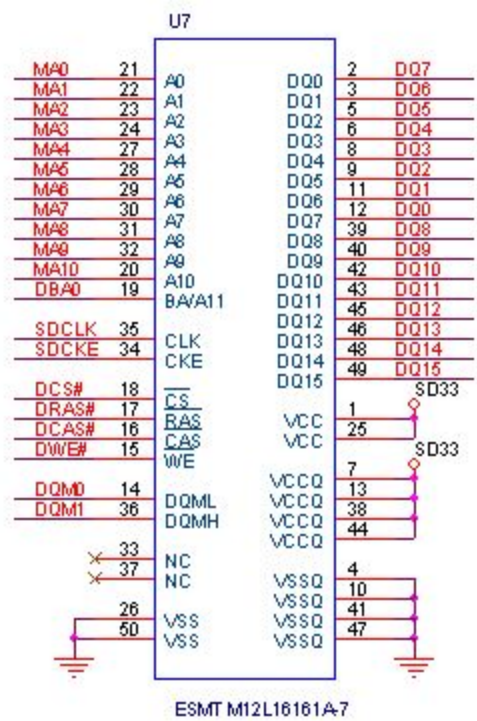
U7

| Net | Pin | Name | Name | Pin | Net |
|---|---|---|---|---|---|
| MA0 | 21 | A0 | DQ0 | 2 | DQ7 |
| MA1 | 22 | A1 | DQ1 | 3 | DQ6 |
| MA2 | 23 | A2 | DQ2 | 5 | DQ5 |
| MA3 | 24 | A3 | DQ3 | 6 | DQ4 |
| MA4 | 27 | A4 | DQ4 | 8 | DQ3 |
| MA5 | 28 | A5 | DQ5 | 9 | DQ2 |
| MA6 | 29 | A6 | DQ6 | 11 | DQ1 |
| MA7 | 30 | A7 | DQ7 | 12 | DQ0 |
| MA8 | 31 | A8 | DQ8 | 39 | DQ8 |
| MA9 | 32 | A9 | DQ9 | 40 | DQ9 |
| MA10 | 20 | A10 | DQ10 | 42 | DQ10 |
| DBA0 | 19 | BA/A11 | DQ11 | 43 | DQ11 |
| | | | DQ12 | 45 | DQ12 |
| SDCLK | 35 | CLK | DQ13 | 46 | DQ13 |
| SDCKE | 34 | CKE | DQ14 | 48 | DQ14 |
| | | | DQ15 | 49 | DQ15 |
| DCS# | 18 | $\overline{CS}$ | | | SD33 |
| DRAS# | 17 | $\overline{RAS}$ | VCC | 1 | |
| DCAS# | 16 | $\overline{CAS}$ | VCC | 25 | |
| DWE# | 15 | $\overline{WE}$ | | | SD33 |
| | | | VCCQ | 7 | |
| DQM0 | 14 | DQML | VCCQ | 13 | |
| DQM1 | 36 | DQMH | VCCQ | 38 | |
| | | | VCCQ | 44 | |
| | 33 | NC | | | |
| | 37 | NC | VSSQ | 4 | |
| | | | VSSQ | 10 | |
| | 26 | VSS | VSSQ | 41 | |
| | 50 | VSS | VSSQ | 47 | |

ESMT M12L16161A-7